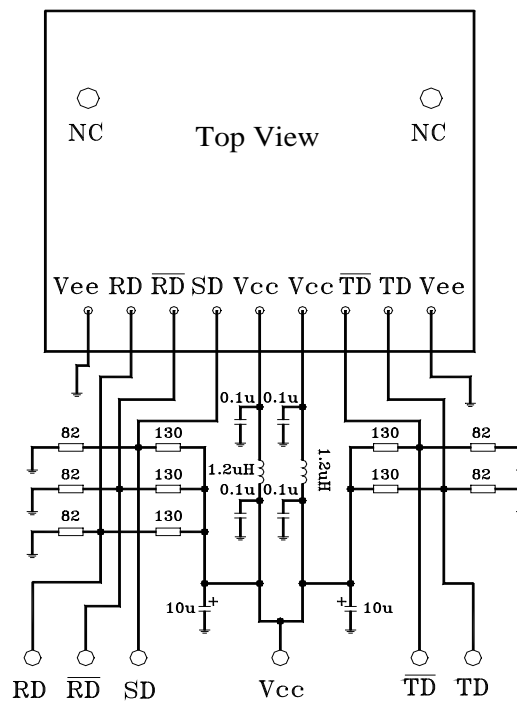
NC

Top View

NC

Vee RD $\overline{RD}$ SD Vcc Vcc $\overline{TD}$ TD Vee

0.1u 0.1u

82 130

82 130

82 130

1.2uH

1.2uH

0.1u 0.1u

130 82

130 82

10u +

+ 10u

RD $\overline{RD}$ SD Vcc $\overline{TD}$ TD